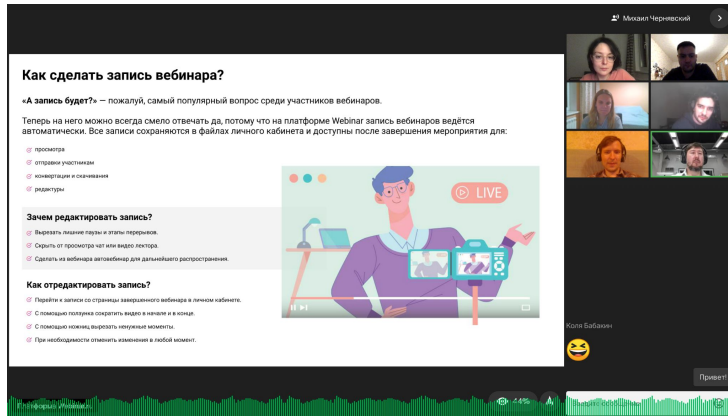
Михаил Чернявский

Как сделать запись вебинара?

«А запись будет?» — пожалуй, самый популярный вопрос среди участников вебинаров.

Теперь на него можно всегда смело отвечать да, потому что на платформе Webinar запись вебинаров ведётся автоматически. Все записи сохраняются в файлах личного кабинета и доступны после завершения мероприятия для:

просмотра
отправка участникам
конвертации и скачивания
редактуры

LIVE

Зачем редактировать запись?

Вырезать лишние паузы и этапы перерывов.
Скрыть от просмотра чат или видео лектора.
Сделать из вебинара автовебинар для дальнейшего распространения.

Как отредактировать запись?

Перейти к записи со страницы завершенного вебинара в личном кабинете.
С помощью ползунка сократить видео в начале и в конце.
С помощью ножниц вырезать ненужные моменты.
При необходимости отменить изменения в любой момент.

Коля Бабакин

😆

Привет!

44%

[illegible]